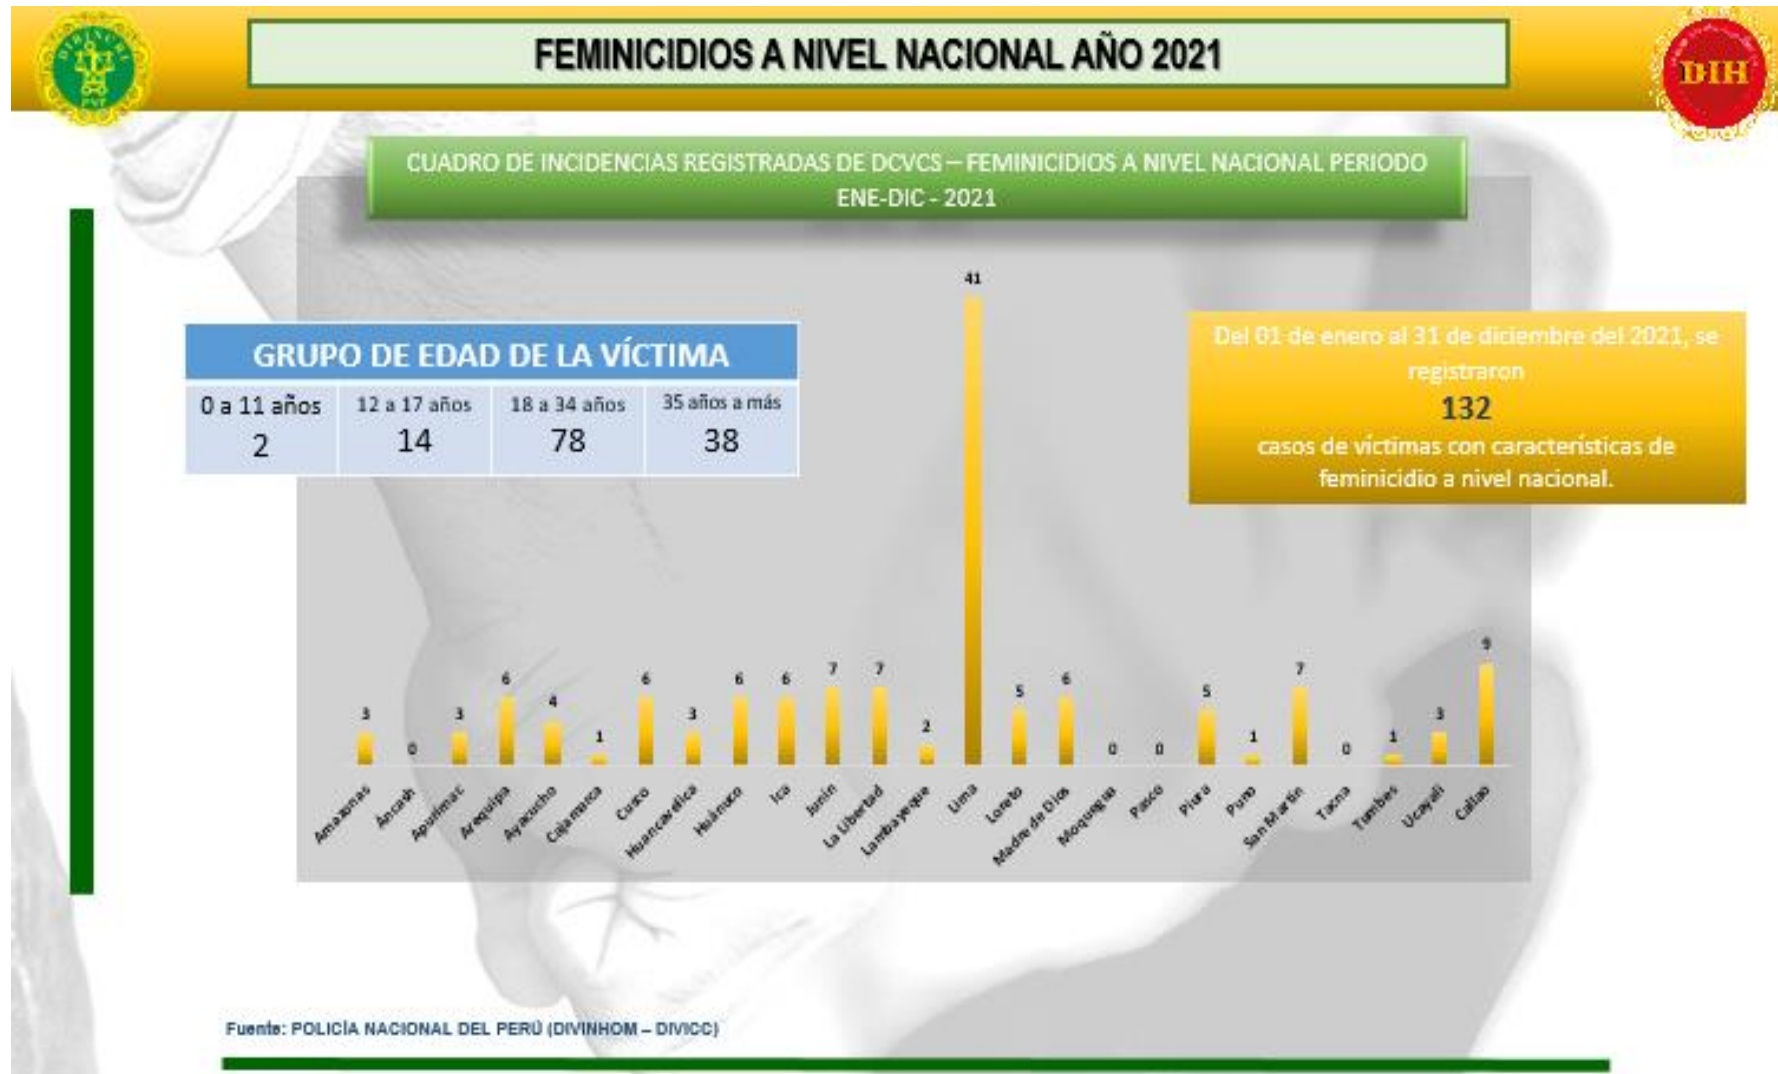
DIVINCRI PNP

FEMINICIDIOS A NIVEL NACIONAL AÑO 2021

DIH

CUADRO DE INCIDENCIAS REGISTRADAS DE DCVCS – FEMINICIDIOS A NIVEL NACIONAL PERIODO ENE-DIC - 2021

| GRUPO DE EDAD DE LA VÍCTIMA | | | |
|---|---|---|---|
| 0 a 11 años | 12 a 17 años | 18 a 34 años | 35 años a más |
| 2 | 14 | 78 | 38 |

Del 01 de enero al 31 de diciembre del 2021, se registraron
132
casos de víctimas con características de feminicidio a nivel nacional.

3 Amazonas
0 Ancash
3 Apurimac
6 Arequipa
4 Ayacucho
1 Cajamarca
6 Cusco
3 Huancavelica
6 Huánuco
6 Ica
7 Junín
7 La Libertad
2 Lambayeque
41 Lima
5 Loreto
6 Madre de Dios
0 Moquegua
0 Pasco
5 Piura
1 Puno
7 San Martín
0 Tacna
1 Tumbes
3 Ucayali
9 Callao

Fuente: POLICÍA NACIONAL DEL PERÚ (DIVINHOM – DIVICC)